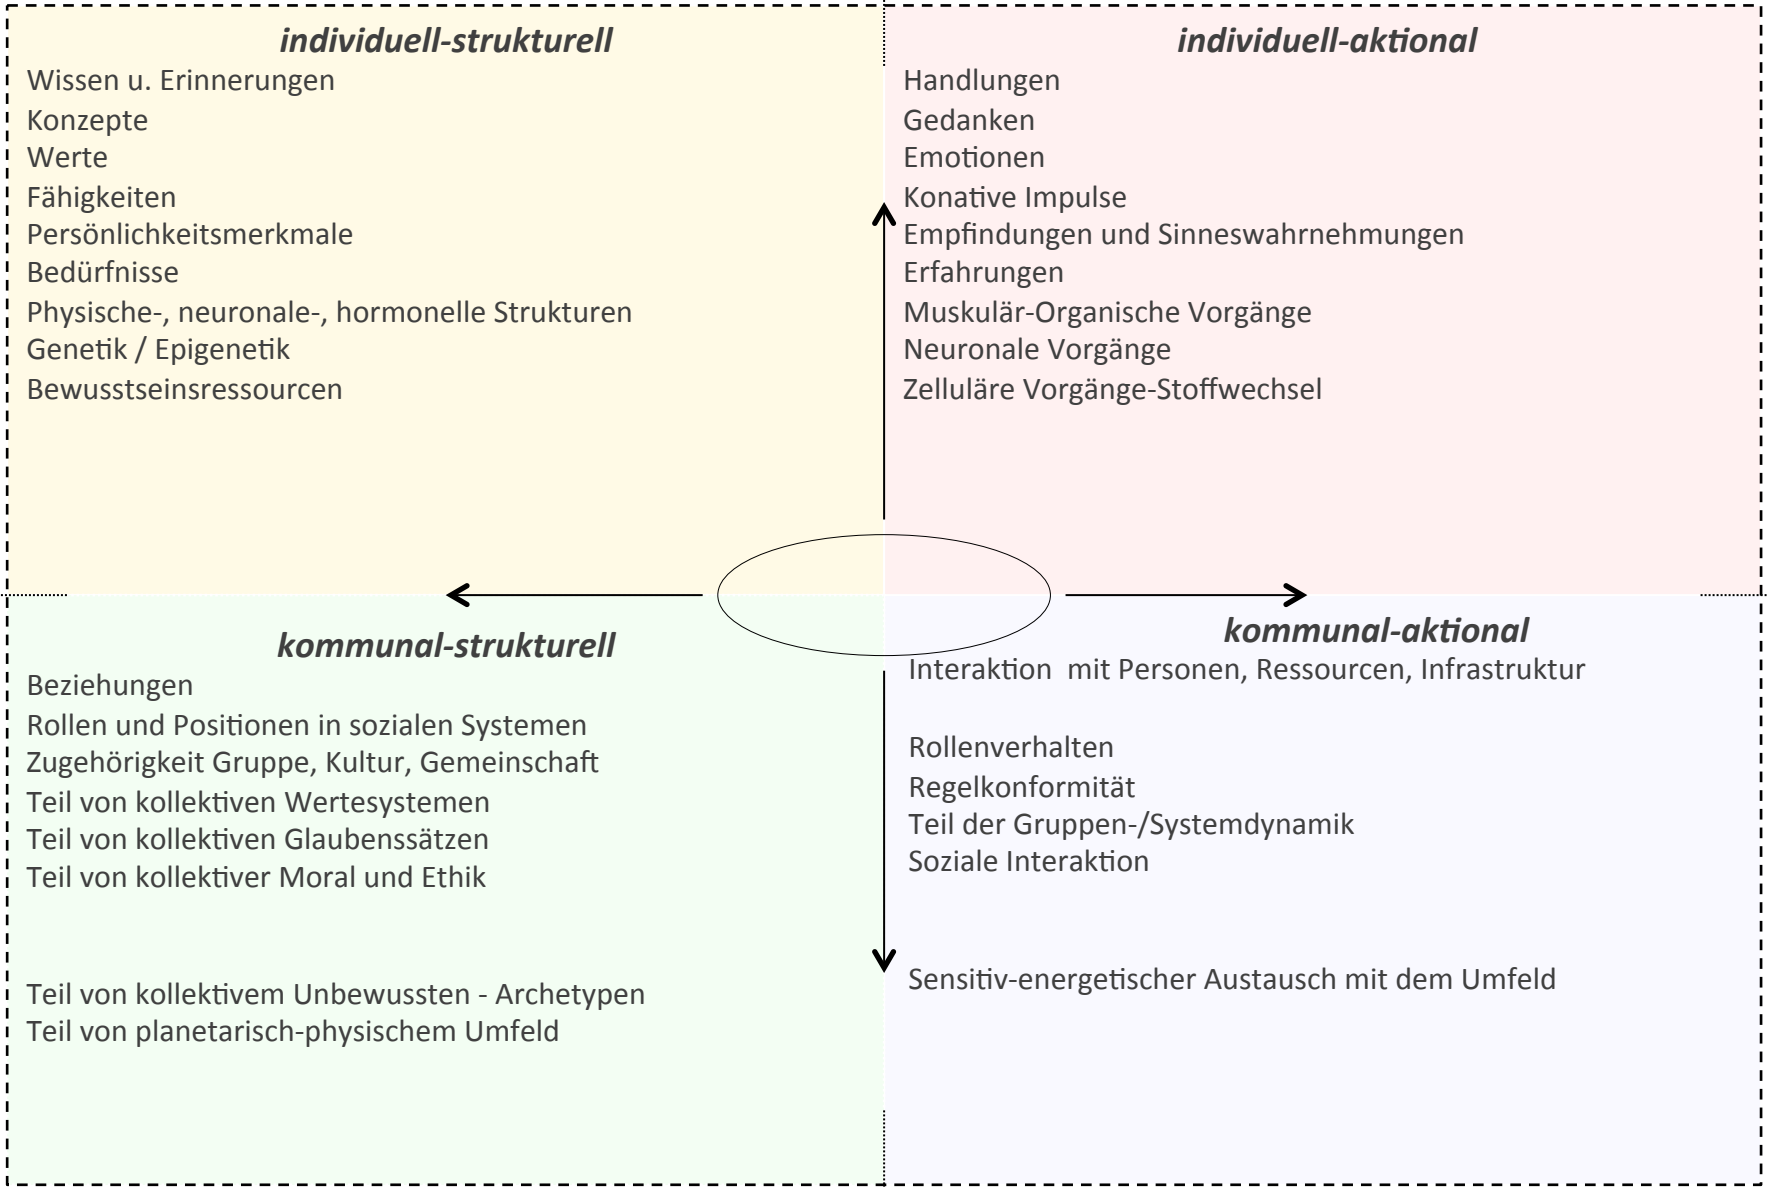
individuell-strukturell

Wissen u. Erinnerungen
Konzepte
Werte
Fähigkeiten
Persönlichkeitsmerkmale
Bedürfnisse
Physische-, neuronale-, hormonelle Strukturen
Genetik / Epigenetik
Bewusstseinsressourcen

individuell-aktional

Handlungen
Gedanken
Emotionen
Konative Impulse
Empfindungen und Sinneswahrnehmungen
Erfahrungen
Muskulär-Organische Vorgänge
Neuronale Vorgänge
Zelluläre Vorgänge-Stoffwechsel

kommunal-strukturell

Beziehungen
Rollen und Positionen in sozialen Systemen
Zugehörigkeit Gruppe, Kultur, Gemeinschaft
Teil von kollektiven Wertesystemen
Teil von kollektiven Glaubenssätzen
Teil von kollektiver Moral und Ethik

Teil von kollektivem Unbewussten - Archetypen
Teil von planetarisch-physischem Umfeld

kommunal-aktional

Interaktion mit Personen, Ressourcen, Infrastruktur

Rollenverhalten
Regelkonformität
Teil der Gruppen-/Systemdynamik
Soziale Interaktion

Sensitiv-energetischer Austausch mit dem Umfeld